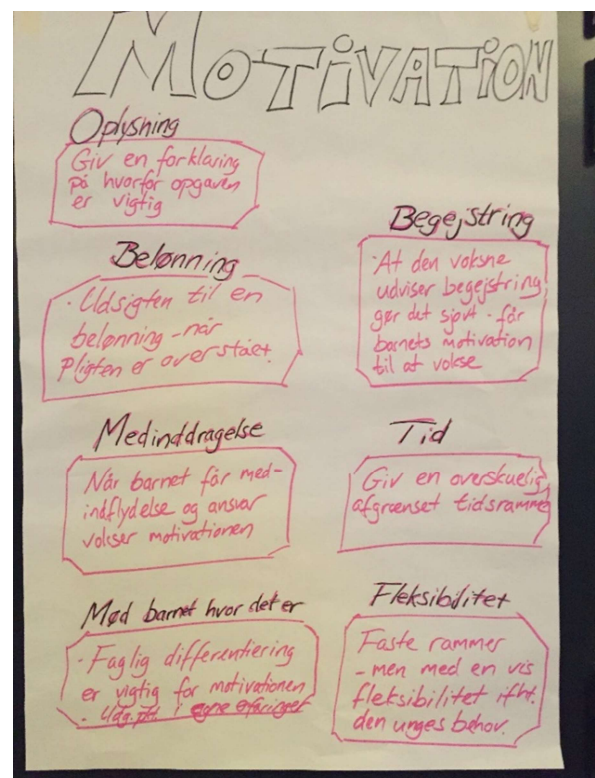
MOTIVATION

Oplysning
Giv en forklaring på hvorfor opgaven er vigtig

Begejstring
At den voksne udviser begejstring gør det sjovt - for barnets motivation til at vokse

Belønning
Udsigten til en belønning - når pligten er overstået.

Medinddragelse
Når barnet får medindflydelse og ansvar vokser motivationen

Tid
Giv en overskuelig afgrænset tidsramme

Mød barnet hvor det er
Faglig differentiering er vigtig for motivationen
Ud fra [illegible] egne erfaringer

Fleksibilitet
Faste rammer - men med en vis fleksibilitet ifht. den unges behov.